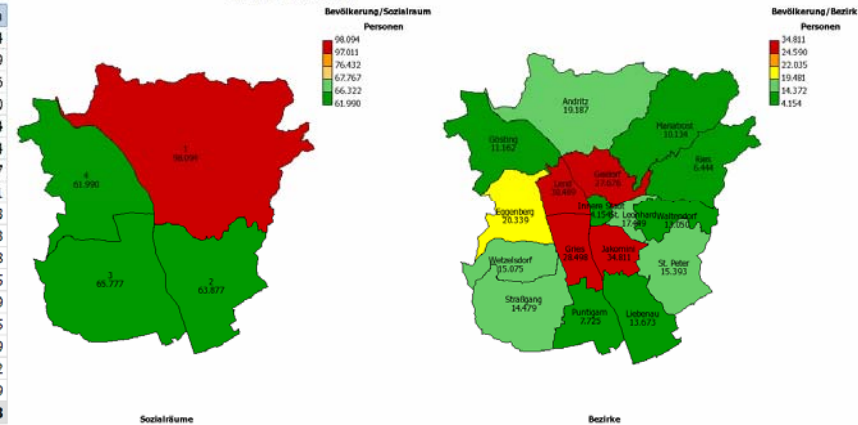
Bevölkerung/Sozialraum
Personen
98.094
97.011
76.432
67.767
66.322
61.990

1
98.094
4
61.990
3
65.777
2
63.877

Sozialräume

Bevölkerung/Bezirk
Personen
34.811
24.590
22.035
19.481
14.372
4.154

Andritz
19.187
Gösting
11.162
Mariatrost
10.134
Ries
6.444
Lend
38.480
Geidorf
27.070
Innere Stadt
4.154
St. Leonhard
17.469
Waltendorf
12.050
Eggenberg
20.339
Gries
28.498
Jakomini
34.811
Wetzelsdorf
15.075
St. Peter
15.393
Straßgang
14.479
Puntigam
7.725
Liebenau
13.673

Bezirke